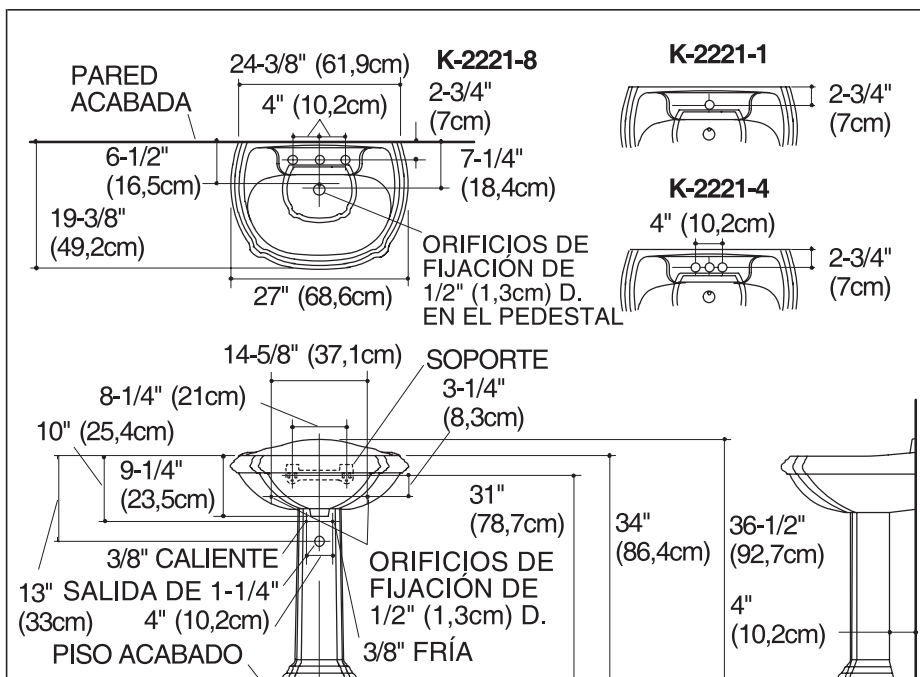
K-2221-8

PARED ACABADA

24-3/8" (61,9cm)

4" (10,2cm)

2-3/4" (7cm)

6-1/2" (16,5cm)

7-1/4" (18,4cm)

19-3/8" (49,2cm)

ORIFICIOS DE FIJACIÓN DE 1/2" (1,3cm) D. EN EL PEDESTAL

27" (68,6cm)

K-2221-1

2-3/4" (7cm)

K-2221-4

4" (10,2cm)

2-3/4" (7cm)

14-5/8" (37,1cm)

SOPORTE

8-1/4" (21cm)

3-1/4" (8,3cm)

10" (25,4cm)

9-1/4" (23,5cm)

31" (78,7cm)

34" (86,4cm)

36-1/2" (92,7cm)

3/8" CALIENTE

ORIFICIOS DE FIJACIÓN DE 1/2" (1,3cm) D.

13" SALIDA DE 1-1/4" (33cm)

4" (10,2cm)

4" (10,2cm)

PISO ACABADO

3/8" FRÍA